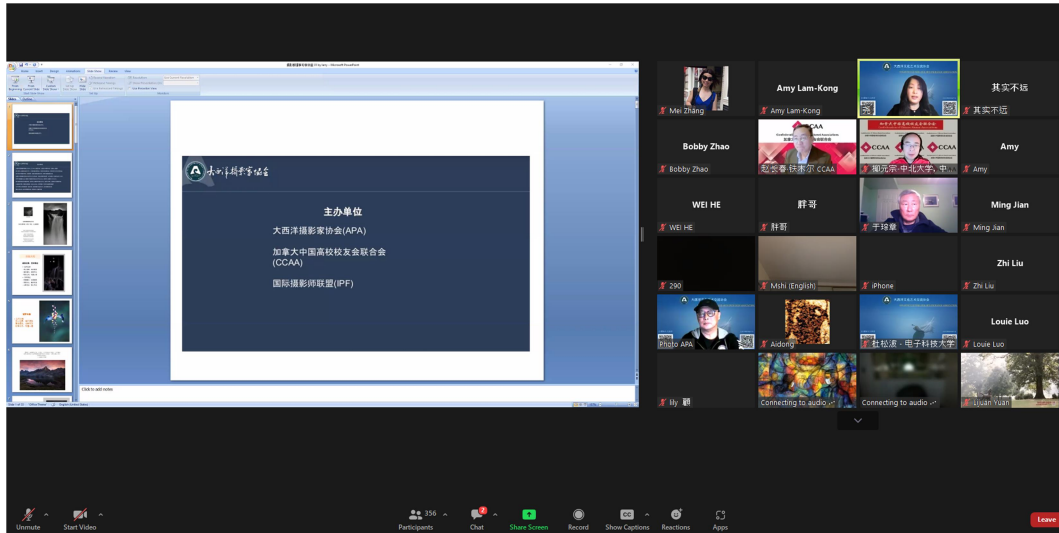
主办单位

大西洋摄影家协会(APA)

加拿大中国高校校友会联合会 (CCAA)

国际摄影师联盟(IPF)

Click to add notes

Mei Zhang

Amy Lam-Kong

Amy Lam-Kong

其实不远

其实不远

Bobby Zhao

Bobby Zhao

赵恩奇·铁木尔 CCAA

柳元宗-中北大学, 中...

Amy

Amy

WEI HE

WEI HE

胖哥

胖哥

于琼章

Ming Jian

Ming Jian

290

Mshi (English)

iPhone

Zhi Liu

Zhi Liu

Photo APA

Aidong

杜松波 - 电子科技大学

Louie Luo

Louie Luo

lily 颖

Connecting to audio

Connecting to audio

Lijuan Yuan

Unmute

Start Video

356

Participants

2

Chat

Share Screen

Record

CC

Show Captions

Reactions

Apps

Leave